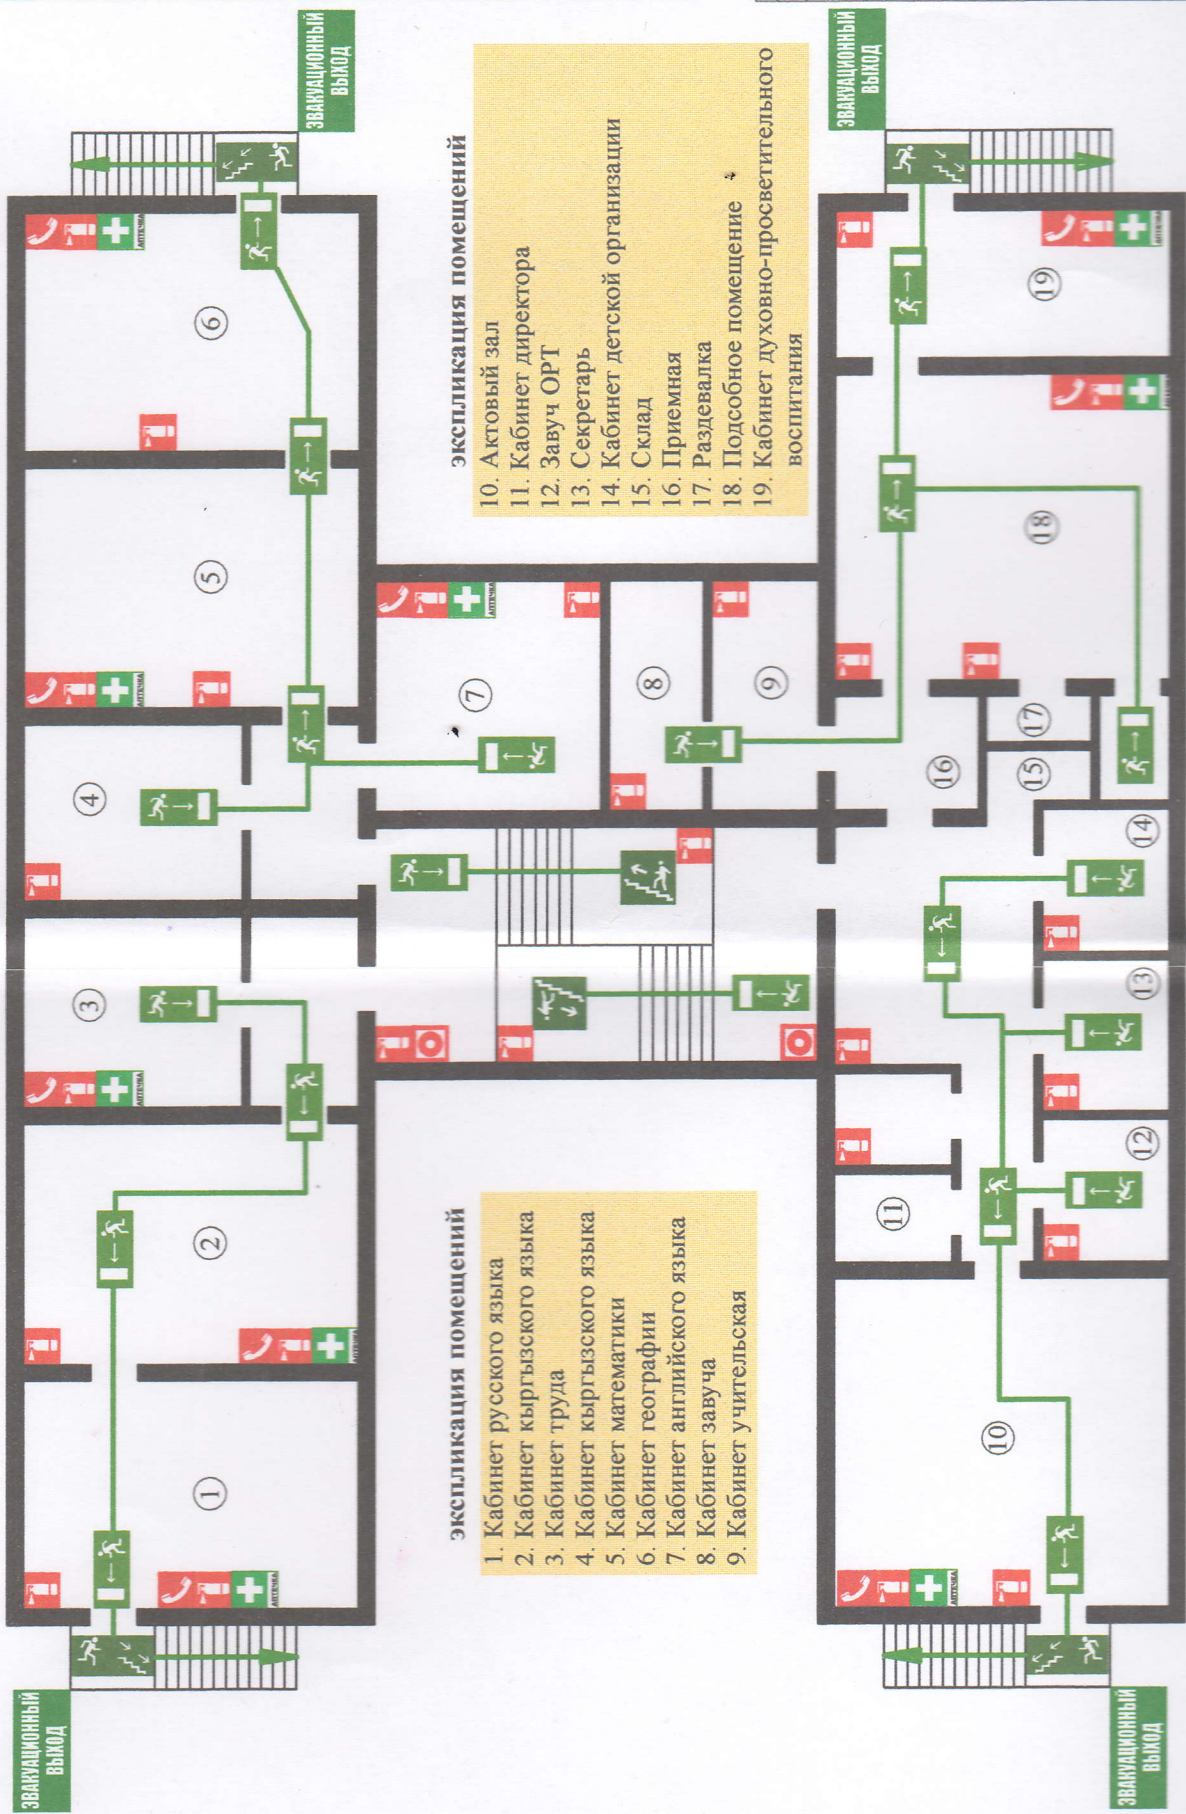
ЭВАКУАЦИОННЫЙ ВЫХОД

ЭВАКУАЦИОННЫЙ ВЫХОД

экспликация помещений
10. Актовый зал
11. Кабинет директора
12. Завуч ОРТ
13. Секретарь
14. Кабинет детской организации
15. Склад
16. Приемная
17. Раздевалка
18. Подсобное помещение
19. Кабинет духовно-просветительного воспитания

экспликация помещений
1. Кабинет русского языка
2. Кабинет кыргызского языка
3. Кабинет труда
4. Кабинет кыргызского языка
5. Кабинет математики
6. Кабинет географии
7. Кабинет английского языка
8. Кабинет завуча
9. Кабинет учительская

6
5
4
3
2
1
7
8
9
10
11
12
13
14
15
16
17
18
19

АПТЕЧКА
АПТЕЧКА
АПТЕЧКА
АПТЕЧКА
АПТЕЧКА
АПТЕЧКА
АПТЕЧКА
АПТЕЧКА
АПТЕЧКА

ЭВАКУАЦИОННЫЙ ВЫХОД

ЭВАКУАЦИОННЫЙ ВЫХОД